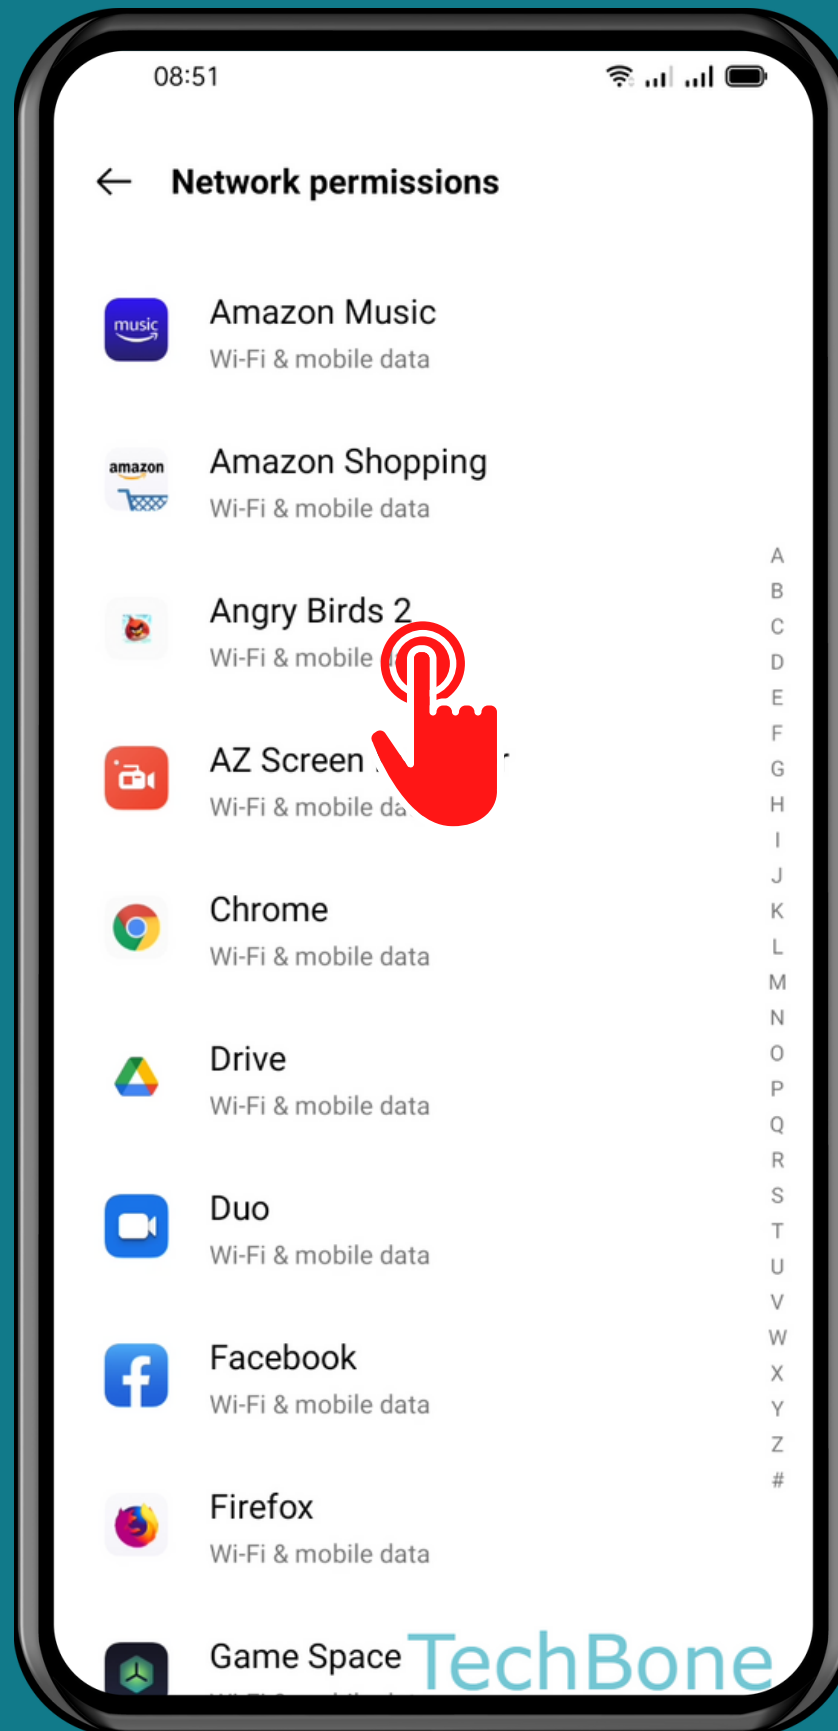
08:51

Network permissions

music
Amazon Music
Wi-Fi & mobile data

amazon
Amazon Shopping
Wi-Fi & mobile data

Angry Birds 2
Wi-Fi & mobile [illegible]

AZ Screen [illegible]
Wi-Fi & mobile da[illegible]

Chrome
Wi-Fi & mobile data

Drive
Wi-Fi & mobile data

Duo
Wi-Fi & mobile data

Facebook
Wi-Fi & mobile data

Firefox
Wi-Fi & mobile data

Game Space

A B C D E F G H I J K L M N O P Q R S T U V W X Y Z #

TechBone